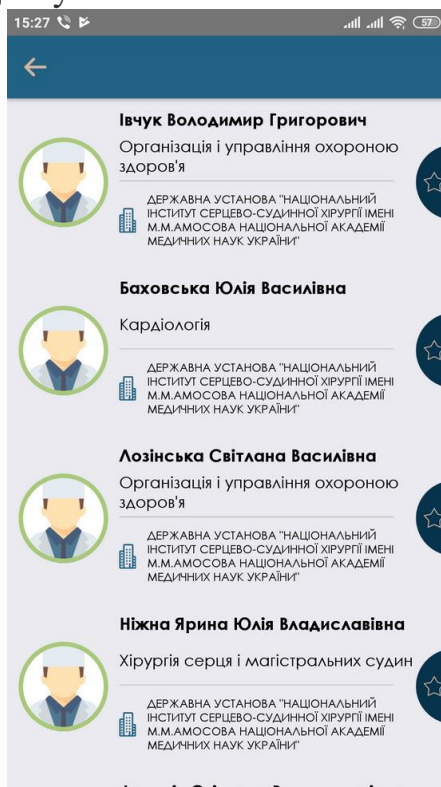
15:27

57

Івчук Володимир Григорович

Організація і управління охороною здоров'я

ДЕРЖАВНА УСТАНОВА "НАЦІОНАЛЬНИЙ ІНСТИТУТ СЕРЦЕВО-СУДИННОЇ ХІРУРГІЇ ІМЕНІ М.М.АМОСОВА НАЦІОНАЛЬНОЇ АКАДЕМІЇ МЕДИЧНИХ НАУК УКРАЇНИ"

Баховська Юлія Василівна

Кардіологія

ДЕРЖАВНА УСТАНОВА "НАЦІОНАЛЬНИЙ ІНСТИТУТ СЕРЦЕВО-СУДИННОЇ ХІРУРГІЇ ІМЕНІ М.М.АМОСОВА НАЦІОНАЛЬНОЇ АКАДЕМІЇ МЕДИЧНИХ НАУК УКРАЇНИ"

Лозінська Світлана Василівна

Організація і управління охороною здоров'я

ДЕРЖАВНА УСТАНОВА "НАЦІОНАЛЬНИЙ ІНСТИТУТ СЕРЦЕВО-СУДИННОЇ ХІРУРГІЇ ІМЕНІ М.М.АМОСОВА НАЦІОНАЛЬНОЇ АКАДЕМІЇ МЕДИЧНИХ НАУК УКРАЇНИ"

Ніжна Ярина Юлія Владиславівна

Хірургія серця і магістральних судин

ДЕРЖАВНА УСТАНОВА "НАЦІОНАЛЬНИЙ ІНСТИТУТ СЕРЦЕВО-СУДИННОЇ ХІРУРГІЇ ІМЕНІ М.М.АМОСОВА НАЦІОНАЛЬНОЇ АКАДЕМІЇ МЕДИЧНИХ НАУК УКРАЇНИ"

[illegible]